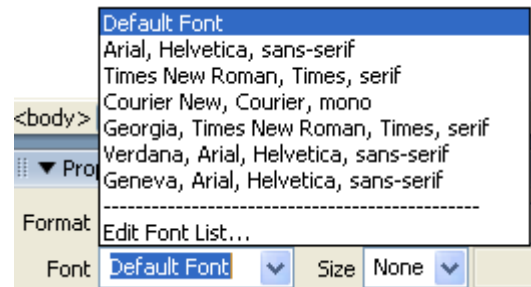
Default Font
Arial, Helvetica, sans-serif
Times New Roman, Times, serif
Courier New, Courier, mono
Georgia, Times New Roman, Times, serif
Verdana, Arial, Helvetica, sans-serif
Geneva, Arial, Helvetica, sans-serif
------------------------------------------------
Edit Font List...

<body>
▼ Pro
Format
Font Default Font
Size None